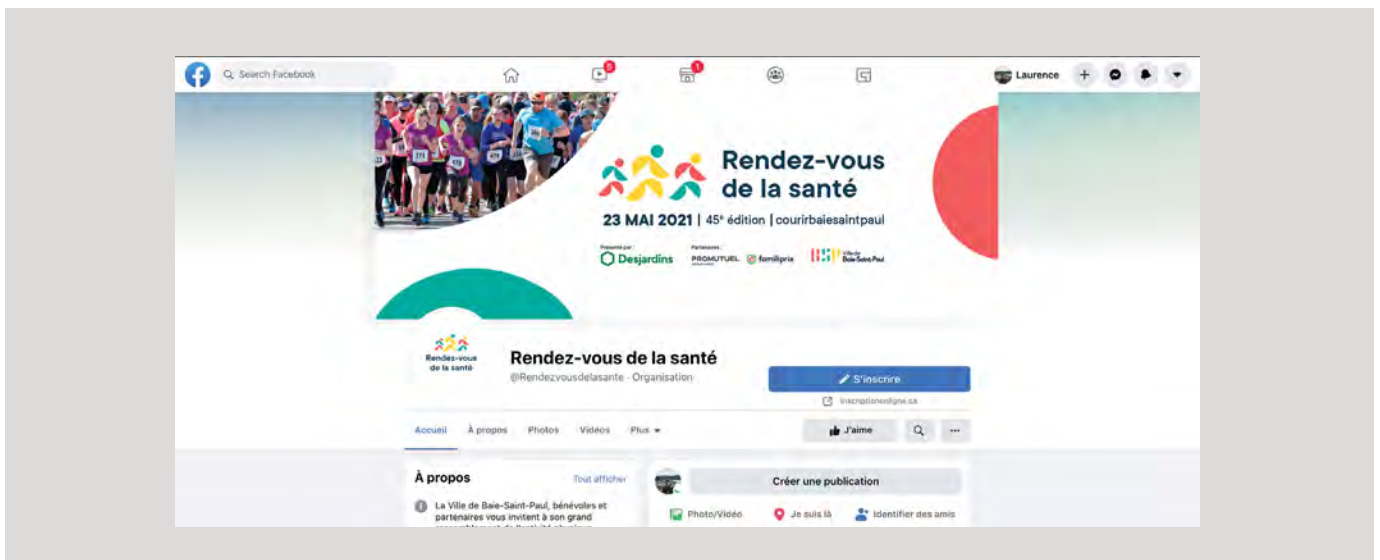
Search Facebook

5

1

Laurence

Rendez-vous de la santé

23 MAI 2021 | 45e édition | courirbaiesaintpaul

Présenté par
Desjardins

Partenaires
PROMUTUEL
familiprix
Ville de Baie-Saint-Paul

Rendez-vous de la santé

Rendez-vous de la santé

@Rendezvousdelasante · Organisation

S'inscrire

inscriptionenligne.ca

Accueil
À propos
Photos
Vidéos
Plus

J'aime

À propos

Tout afficher

La Ville de Baie-Saint-Paul, bénévoles et partenaires vous invitent à son grand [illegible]

Créer une publication

Photo/Vidéo
Je suis là
Identifier des amis